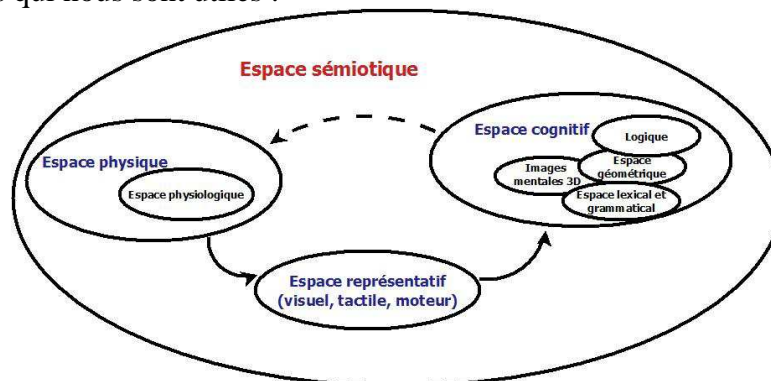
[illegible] qui nous sont utiles :

Espace sémiotique

Espace cognitif

Logique

Images mentales 3D

Espace géométrique

Espace lexical et grammatical

Espace physique

Espace physiologique

Espace représentatif (visuel, tactile, moteur)